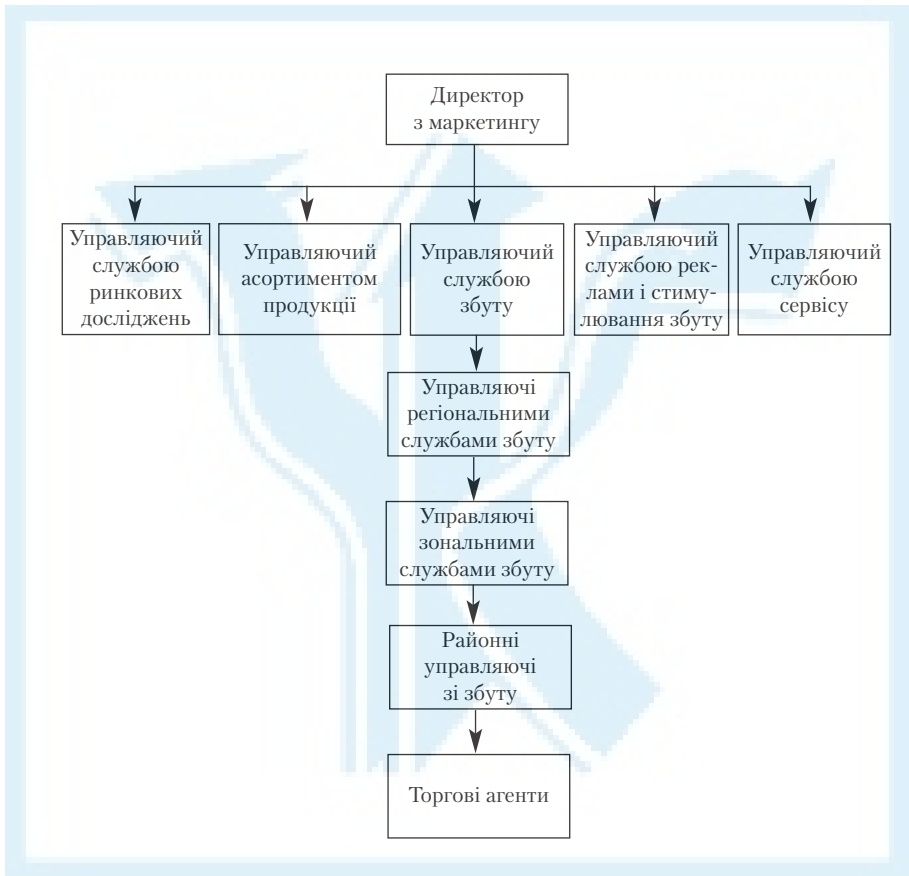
Директор з маркетингу

Управляючий службою ринкових досліджень

Управляючий асортиментом продукції

Управляючий службою збуту

Управляючий службою реклами і стимулювання збуту

Управляючий службою сервісу

Управляючі регіональними службами збуту

Управляючі зональними службами збуту

Районні управляючі зі збуту

Торгові агенти